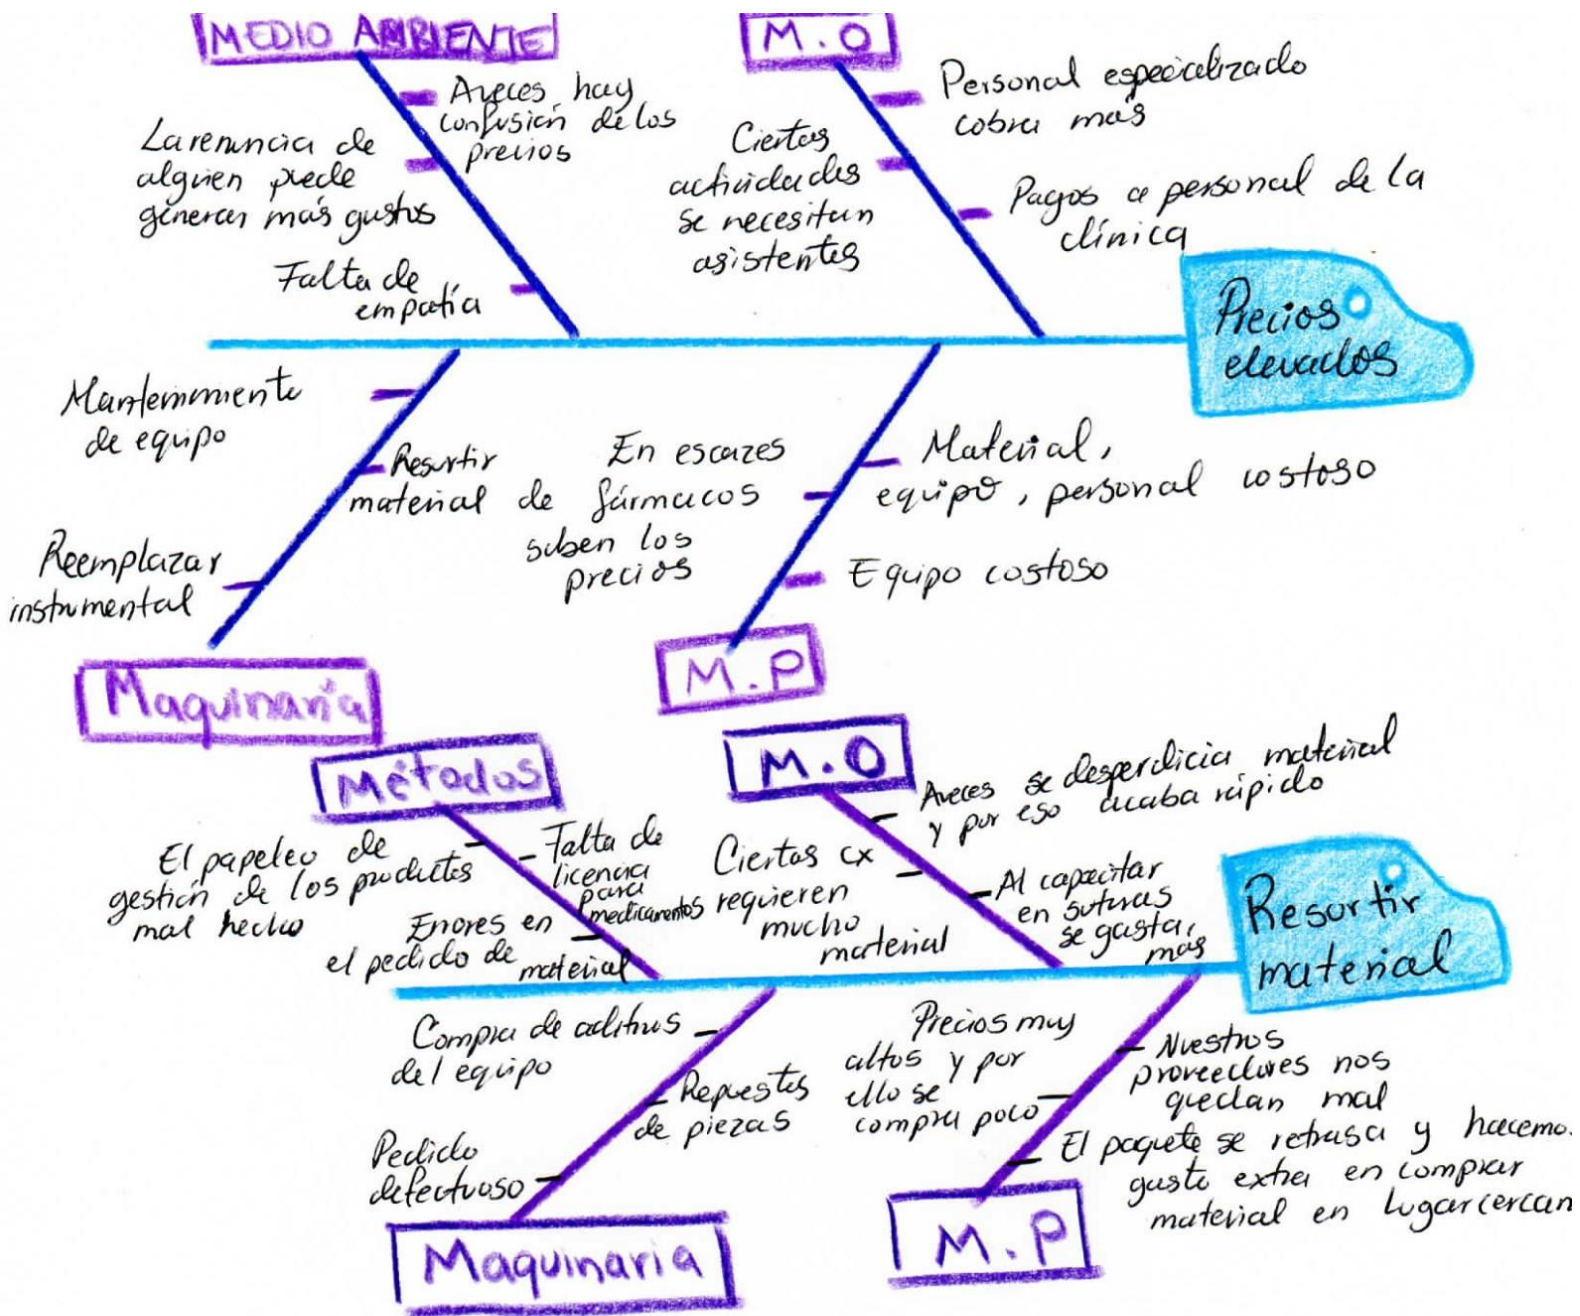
MEDIO AMBIENTE

M.O

Aveces hay confusión de los precios

Personal especializado cobra más

La renuncia de alguien puede generar más gastos

Ciertas actividades se necesitan asistentes

Pagos a personal de la clínica

Falta de empatía

Precios elevados

Mantenimiento de equipo

Resurtir material de fármacos

En escazes suben los precios

Material, equipo, personal costoso

Reemplazar instrumental

Equipo costoso

Maquinaria

M.P

Métodos

M.O

Aveces se desperdicia material y por eso acaba rápido

El papeleo de gestión de los productos mal hecho

Falta de licencia para medicamentos

Ciertos cx requieren mucho material

Al capacitar en suturas se gasta, más

Resurtir material

Errores en el pedido de material

Compra de aditivos del equipo

Precios muy altos y por ello se compra poco

Nuestros proveedores nos quedan mal

Repuestos de piezas

Pedido defectuoso

El paquete se retrasa y hacemos gasto extra en comprar material en lugar cercano

Maquinaria

M.P